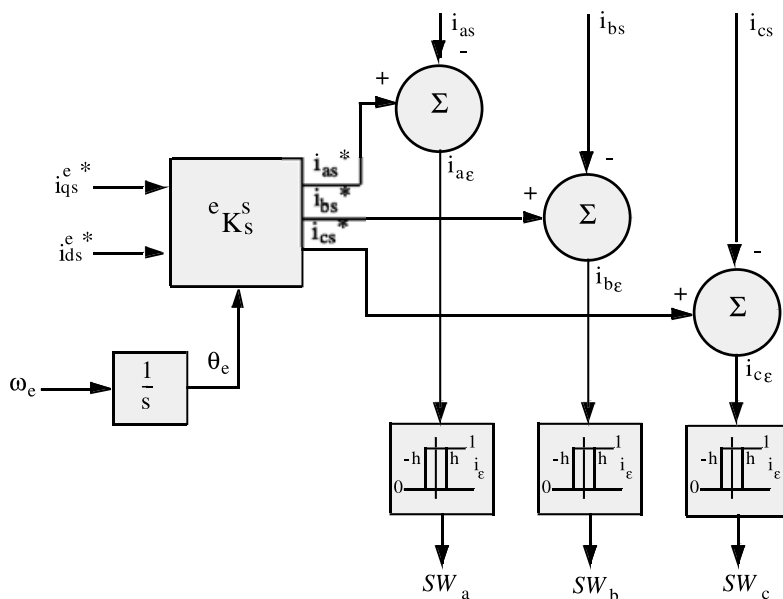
$i_{as}$
-
$i_{bs}$
$i_{cs}$
+
$\Sigma$
$i_{qs}^{e\,*}$
$i_{as}^{\ *}$
$i_{a\varepsilon}$
$^{e}K_{s}^{s}$
$i_{bs}^{\ *}$
+
$\Sigma$
-
$i_{ds}^{e\,*}$
$i_{cs}^{\ *}$
-
$i_{b\varepsilon}$
+
$\Sigma$
$\omega_e$
$\frac{1}{s}$
$\theta_e$
$i_{c\varepsilon}$
-h h 1 $i_\varepsilon$ 0
-h h 1 $i_\varepsilon$ 0
-h h 1 $i_\varepsilon$ 0
$SW_a$
$SW_b$
$SW_c$